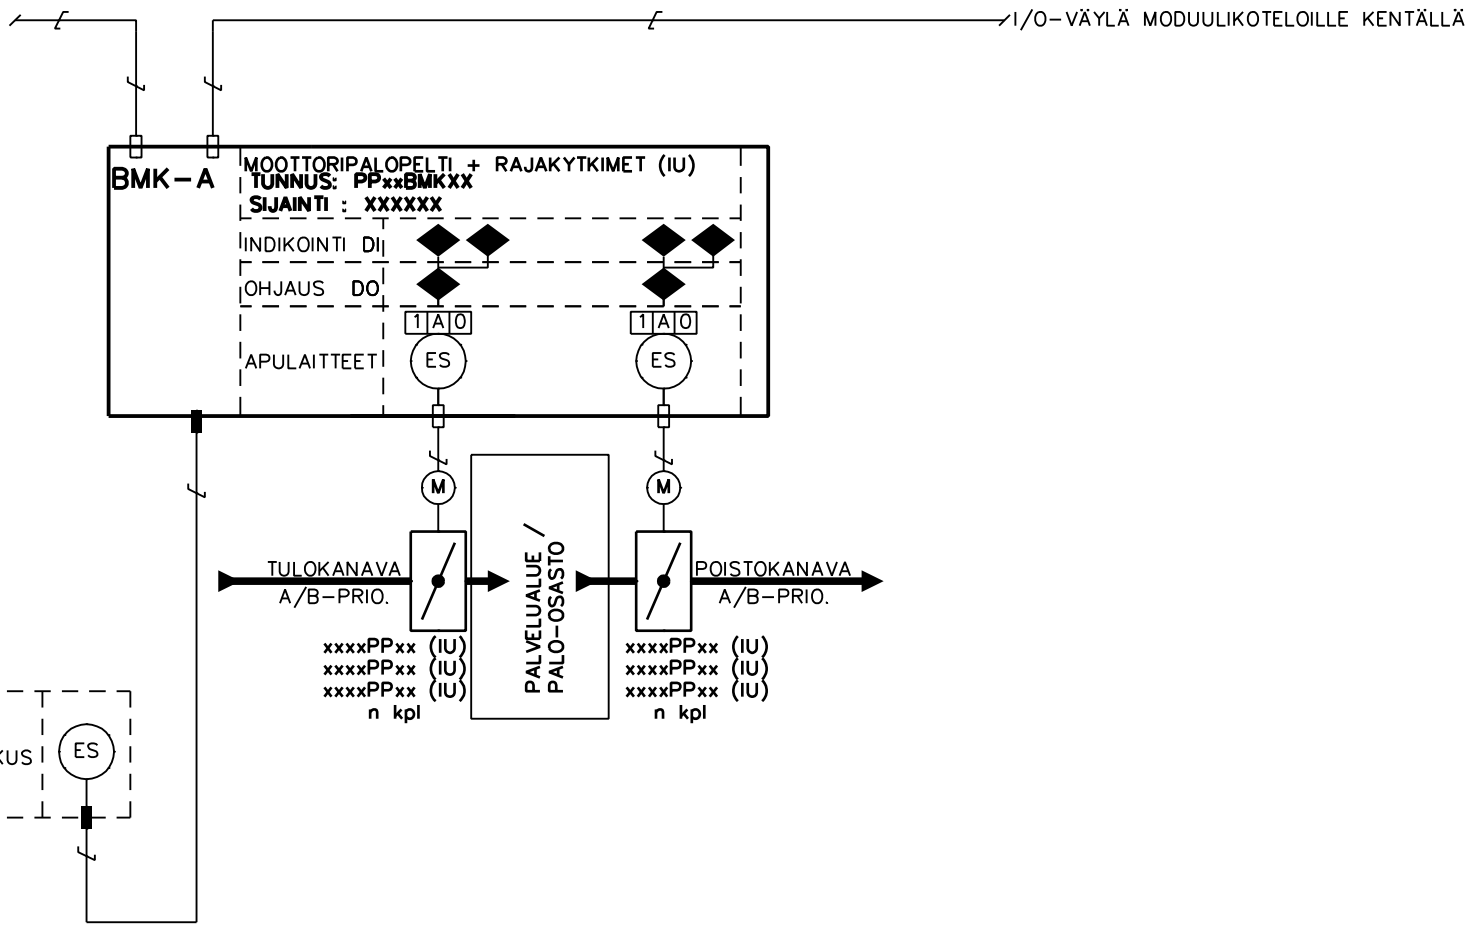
I/O-VÄYLÄ MODUULIKOTELOILLE KENTÄLLÄ

BMK-A

MOOTTORIPALOPELTI + RAJAKYTKIMET (IU)
TUNNUS: PPxxBMKXX
SIJAINTI : XXXXXX

INDIKOINTI DI

OHJAUS DO

APULAITTEET

1 A 0

ES

1 A 0

ES

M

M

TULOKANAVA
A/B-PRIO.

PALVELUALUE / PALO-OSASTO

POISTOKANAVA
A/B-PRIO.

xxxxPPxx (IU)
xxxxPPxx (IU)
xxxxPPxx (IU)
n kpl

xxxxPPxx (IU)
xxxxPPxx (IU)
xxxxPPxx (IU)
n kpl

KUS

ES